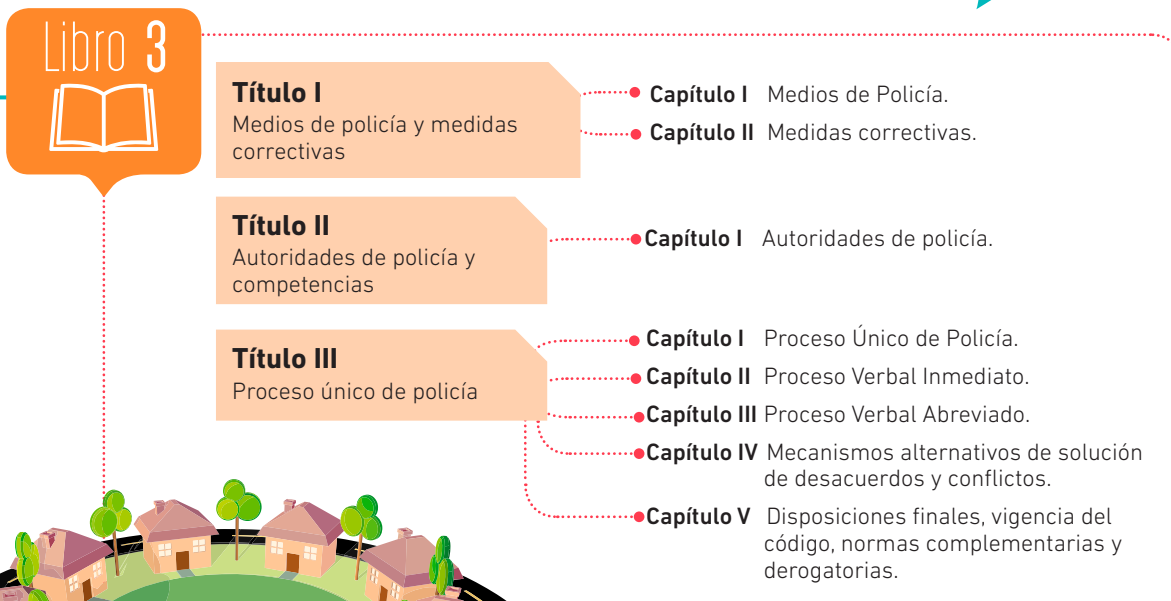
Libro 3

**Título I**
Medios de policía y medidas correctivas

**Capítulo I** Medios de Policía.
**Capítulo II** Medidas correctivas.

**Título II**
Autoridades de policía y competencias

**Capítulo I** Autoridades de policía.

**Título III**
Proceso único de policía

**Capítulo I** Proceso Único de Policía.
**Capítulo II** Proceso Verbal Inmediato.
**Capítulo III** Proceso Verbal Abreviado.
**Capítulo IV** Mecanismos alternativos de solución de desacuerdos y conflictos.
**Capítulo V** Disposiciones finales, vigencia del código, normas complementarias y derogatorias.